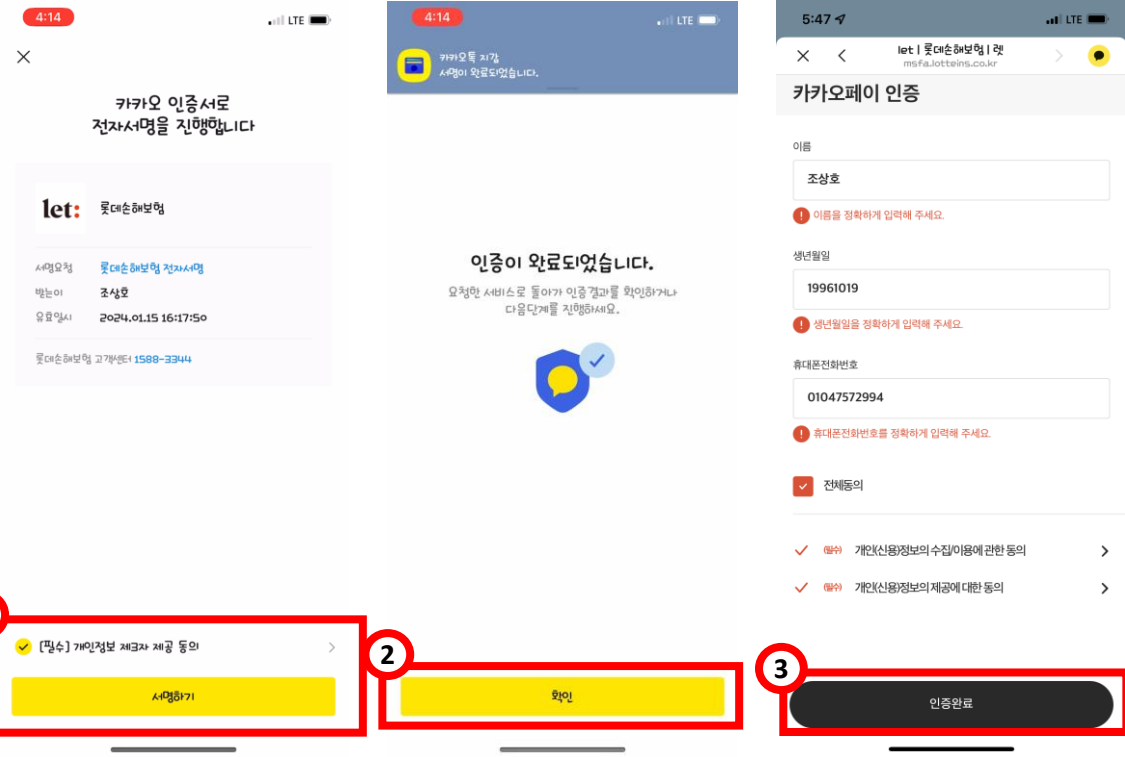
4:14

LTE

카카오 인증서로 전자서명을 진행합니다

let:

롯데손해보험

서명요청 롯데손해보험 전자서명

받는이 조상호

유효일시 2024.01.15 16:17:50

롯데손해보험 고객센터 1588-3344

[필수] 개인정보 제3자 제공 동의

서명하기

4:14

LTE

카카오톡 지갑

서명이 완료되었습니다.

인증이 완료되었습니다.

요청한 서비스로 돌아가 인증결과를 확인하거나 다음단계를 진행하세요.

2

확인

5:47

LTE

let | 롯데손해보험 | 렛

msfa.lotteins.co.kr

카카오페이 인증

이름

조상호

이름을 정확하게 입력해 주세요.

생년월일

19961019

생년월일을 정확하게 입력해 주세요.

휴대폰전화번호

01047572994

휴대폰전화번호를 정확하게 입력해 주세요.

전체동의

(필수) 개인(신용)정보의 수집/이용에 관한 동의

(필수) 개인(신용)정보의 제공에 대한 동의

3

인증완료